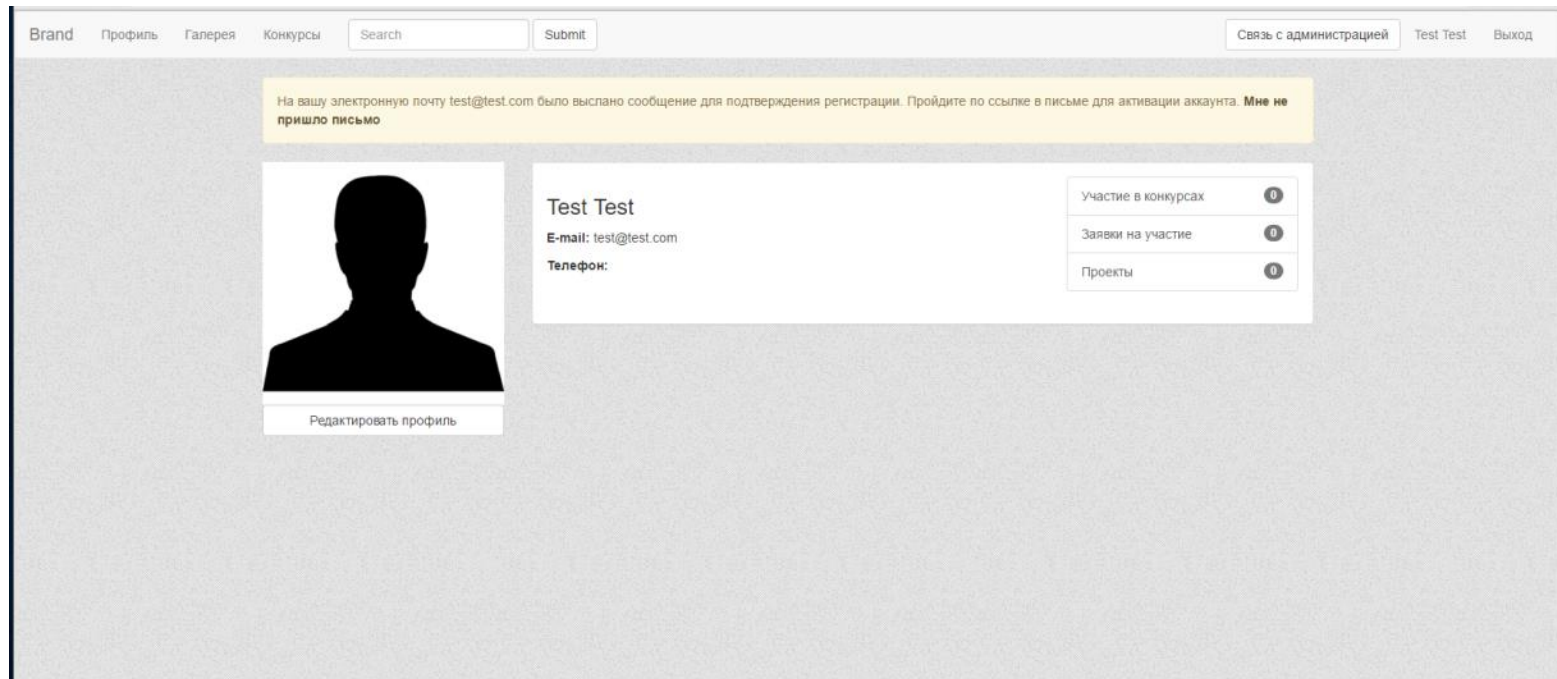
Brand Профиль Галерея Конкурсы Search Submit Связь с администрацией Test Test Выход

На вашу электронную почту test@test.com было выслано сообщение для подтверждения регистрации. Пройдите по ссылке в письме для активации аккаунта. **Мне не пришло письмо**

Test Test

**E-mail:** test@test.com

**Телефон:**

Участие в конкурсах 0

Заявки на участие 0

Проекты 0

Редактировать профиль